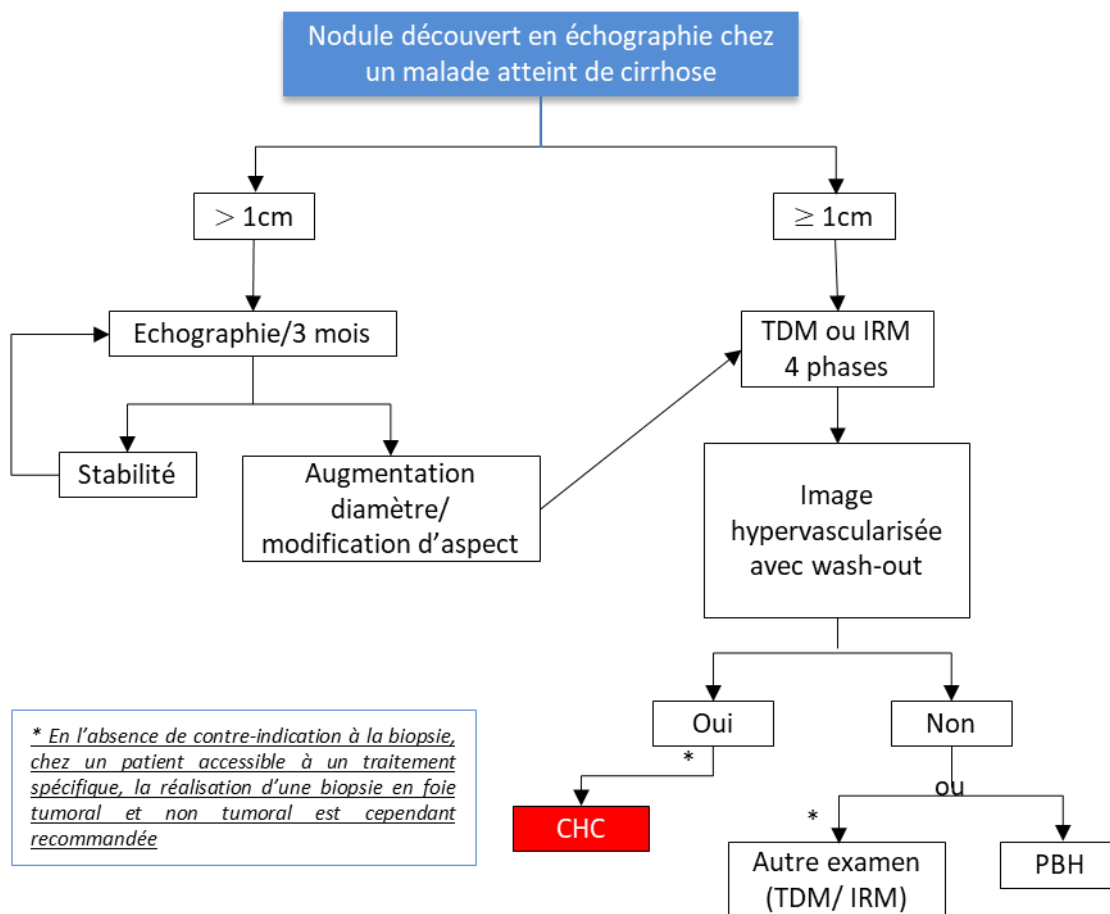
Nodule découvert en échographie chez un malade atteint de cirrhose

$>$ 1cm

$\geq$ 1cm

Echographie/3 mois

Stabilité

Augmentation diamètre/ modification d'aspect

TDM ou IRM 4 phases

Image hypervascularisée avec wash-out

Oui

Non

*

CHC

ou

*

Autre examen (TDM/ IRM)

PBH

* En l'absence de contre-indication à la biopsie, chez un patient accessible à un traitement spécifique, la réalisation d'une biopsie en foie tumoral et non tumoral est cependant recommandée